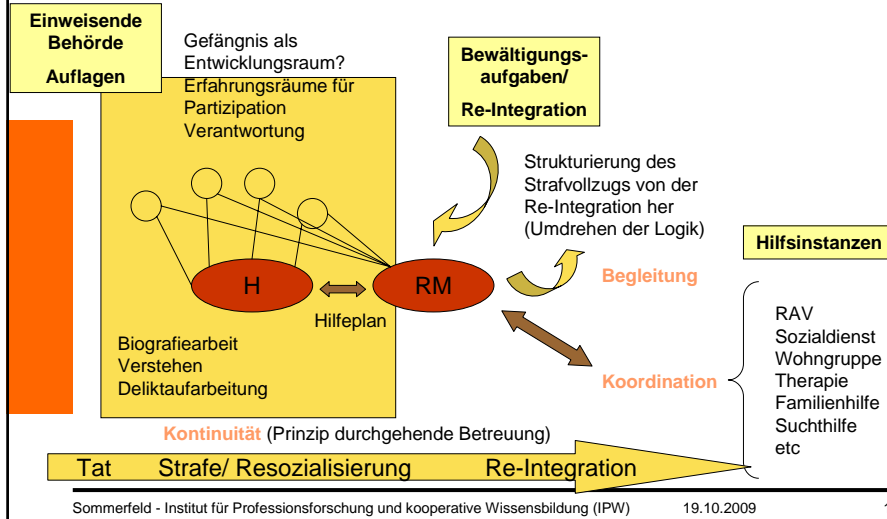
Einweisende Behörde

Auflagen

Gefängnis als Entwicklungsraum?
Erfahrungsräume für Partizipation
Verantwortung

Bewältigungs-aufgaben/

Re-Integration

Strukturierung des Strafvollzugs von der Re-Integration her (Umdrehen der Logik)

Hilfsinstanzen

H

RM

Begleitung

Hilfeplan

Biografiearbeit
Verstehen
Deliktaufarbeitung

Koordination

RAV
Sozialdienst
Wohngruppe
Therapie
Familienhilfe
Suchthilfe
etc

Kontinuität (Prinzip durchgehende Betreuung)

Tat Strafe/ Resozialisierung Re-Integration

Sommerfeld - Institut für Professionsforschung und kooperative Wissensbildung (IPW) 19.10.2009 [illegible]